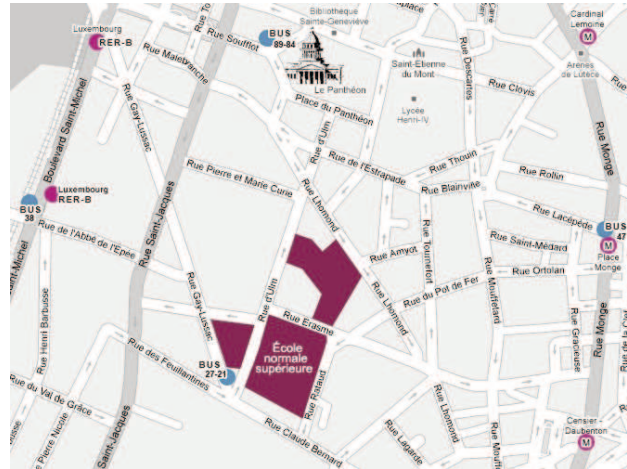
Luxembourg
RER-B
BUS
89-84
Rue Soufflot
Bibliothèque
Sainte-Geneviève
Le Panthéon
Saint-Étienne
du Mont
Cardinal
Lemoine
M
Arènes
de Lutèce
Rue Malebranche
Rue Gay-Lussac
Place du Panthéon
Lycée
Henri-IV
Rue Clovis
Rue Descartes
Boulevard Saint-Michel
Luxembourg
RER-B
BUS
38
Rue Pierre et Marie Curie
Rue d'Ulm
Rue de l'Estrapade
Rue Thouin
Rue Blainville
Rue Rollin
Rue Lhomond
Rue Amyot
Rue Tournefort
Rue Lacépède
BUS
47
M
Place
Monge
Rue de l'Abbé de l'Épée
Rue Saint-Jacques
Rue Saint-Médard
Rue Ortolan
Rue Monge
Rue du Pot de Fer
Rue Mouffetard
Rue Henri Barbusse
Rue Gay-Lussac
Rue d'Ulm
Rue Érasme
École
normale
supérieure
BUS
27-21
Rue des Feuillantines
Rue Rataud
Rue Gracieuse
Rue du Val de Grâce
Rue Pierre Nicole
Rue Claude Bernard
Rue Lhomond
Rue Lagarde
Rue Mouffetard
Censier -
Daubenton
M